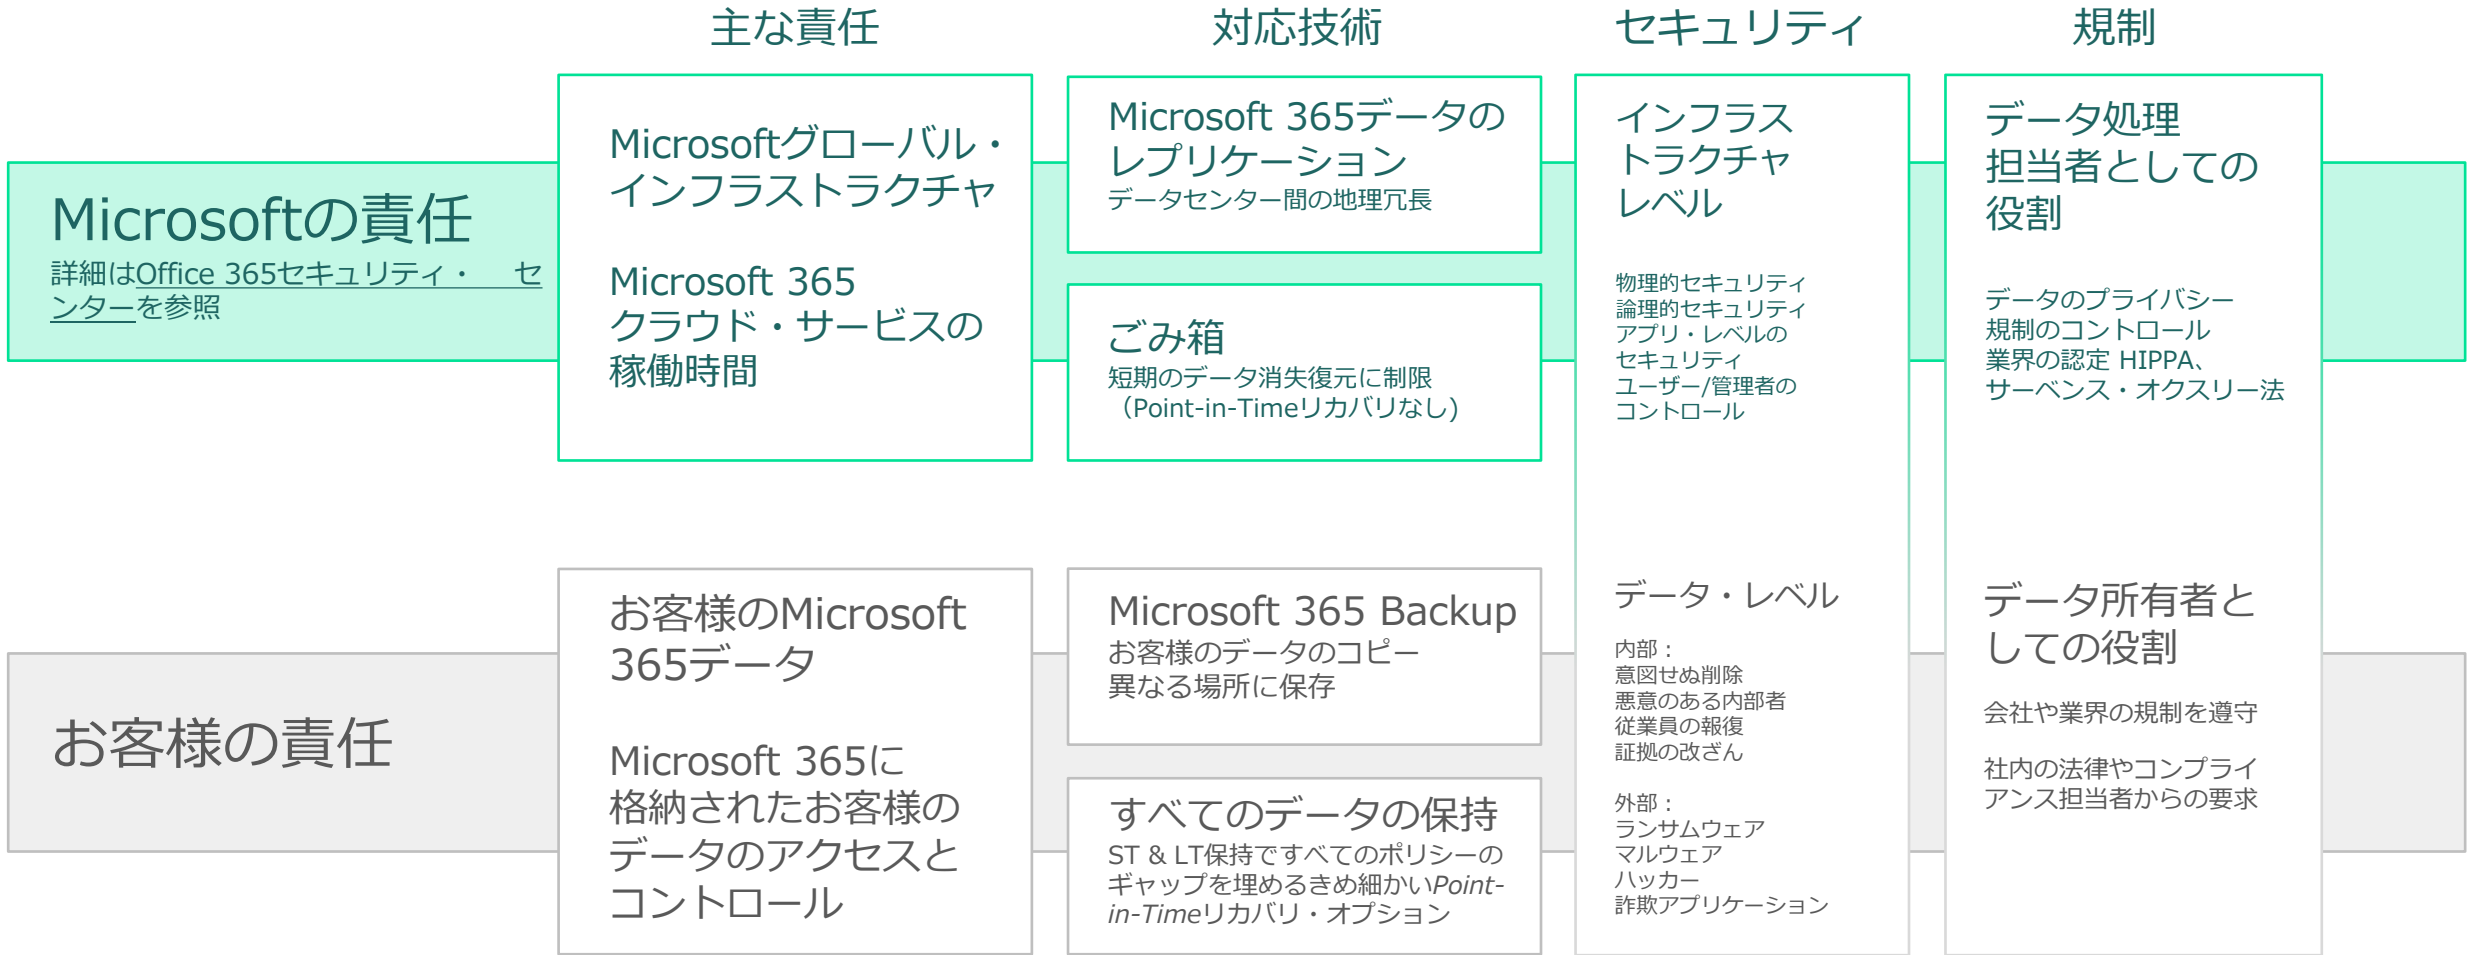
主な責任

対応技術

セキュリティ

規制

Microsoftの責任

詳細はOffice 365セキュリティ・ センターを参照

Microsoftグローバル・インフラストラクチャ

Microsoft 365 クラウド・サービスの稼働時間

Microsoft 365データのレプリケーション

データセンター間の地理冗長

ごみ箱

短期のデータ消失復元に制限（Point-in-Timeリカバリなし）

インフラストラクチャレベル

物理的セキュリティ
論理的セキュリティ
アプリ・レベルのセキュリティ
ユーザー/管理者のコントロール

データ処理担当者としての役割

データのプライバシー
規制のコントロール
業界の認定 HIPPA、サーベンス・オクスリー法

お客様の責任

お客様のMicrosoft 365データ

Microsoft 365に格納されたお客様のデータのアクセスとコントロール

Microsoft 365 Backup

お客様のデータのコピー
異なる場所に保存

すべてのデータの保持

ST & LT保持ですべてのポリシーのギャップを埋めるきめ細かいPoint-in-Timeリカバリ・オプション

データ・レベル

内部：
意図せぬ削除
悪意のある内部者
従業員の報復
証拠の改ざん

外部：
ランサムウェア
マルウェア
ハッカー
詐欺アプリケーション

データ所有者としての役割

会社や業界の規制を遵守

社内の法律やコンプライアンス担当者からの要求